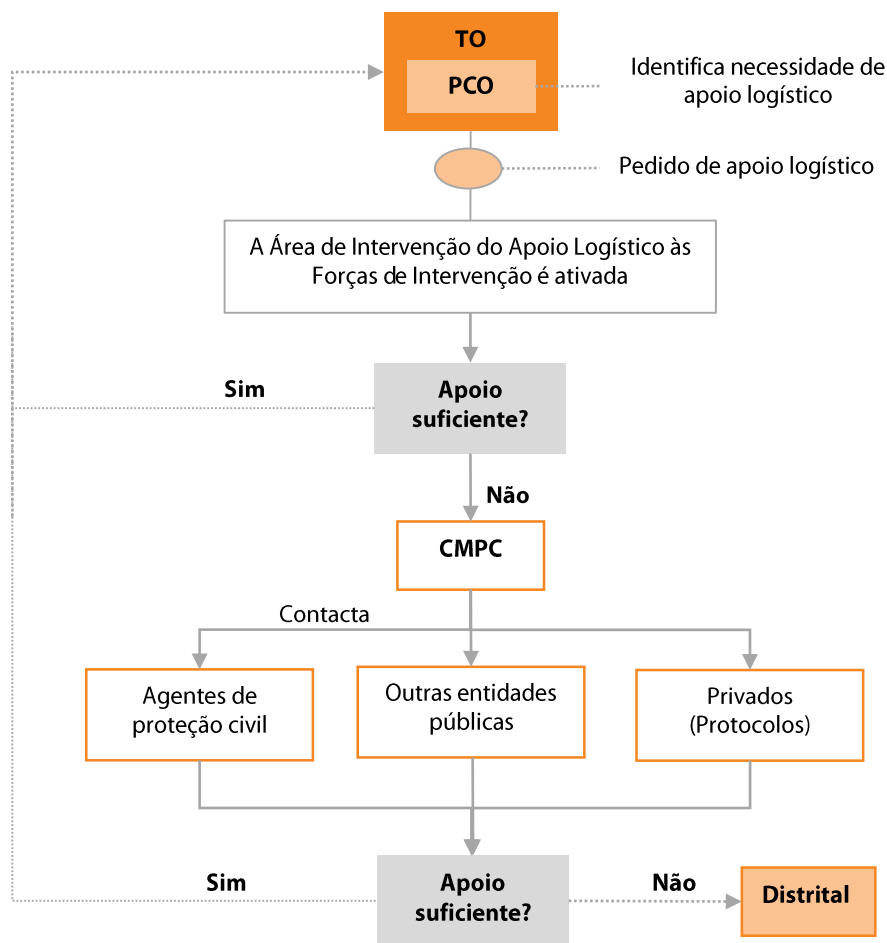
TO
PCO
Identifica necessidade de apoio logístico
Pedido de apoio logístico
A Área de Intervenção do Apoio Logístico às Forças de Intervenção é ativada
Sim
Apoio suficiente?
Não
CMPC
Contacta
Agentes de proteção civil
Outras entidades públicas
Privados (Protocolos)
Sim
Apoio suficiente?
Não
Distrital